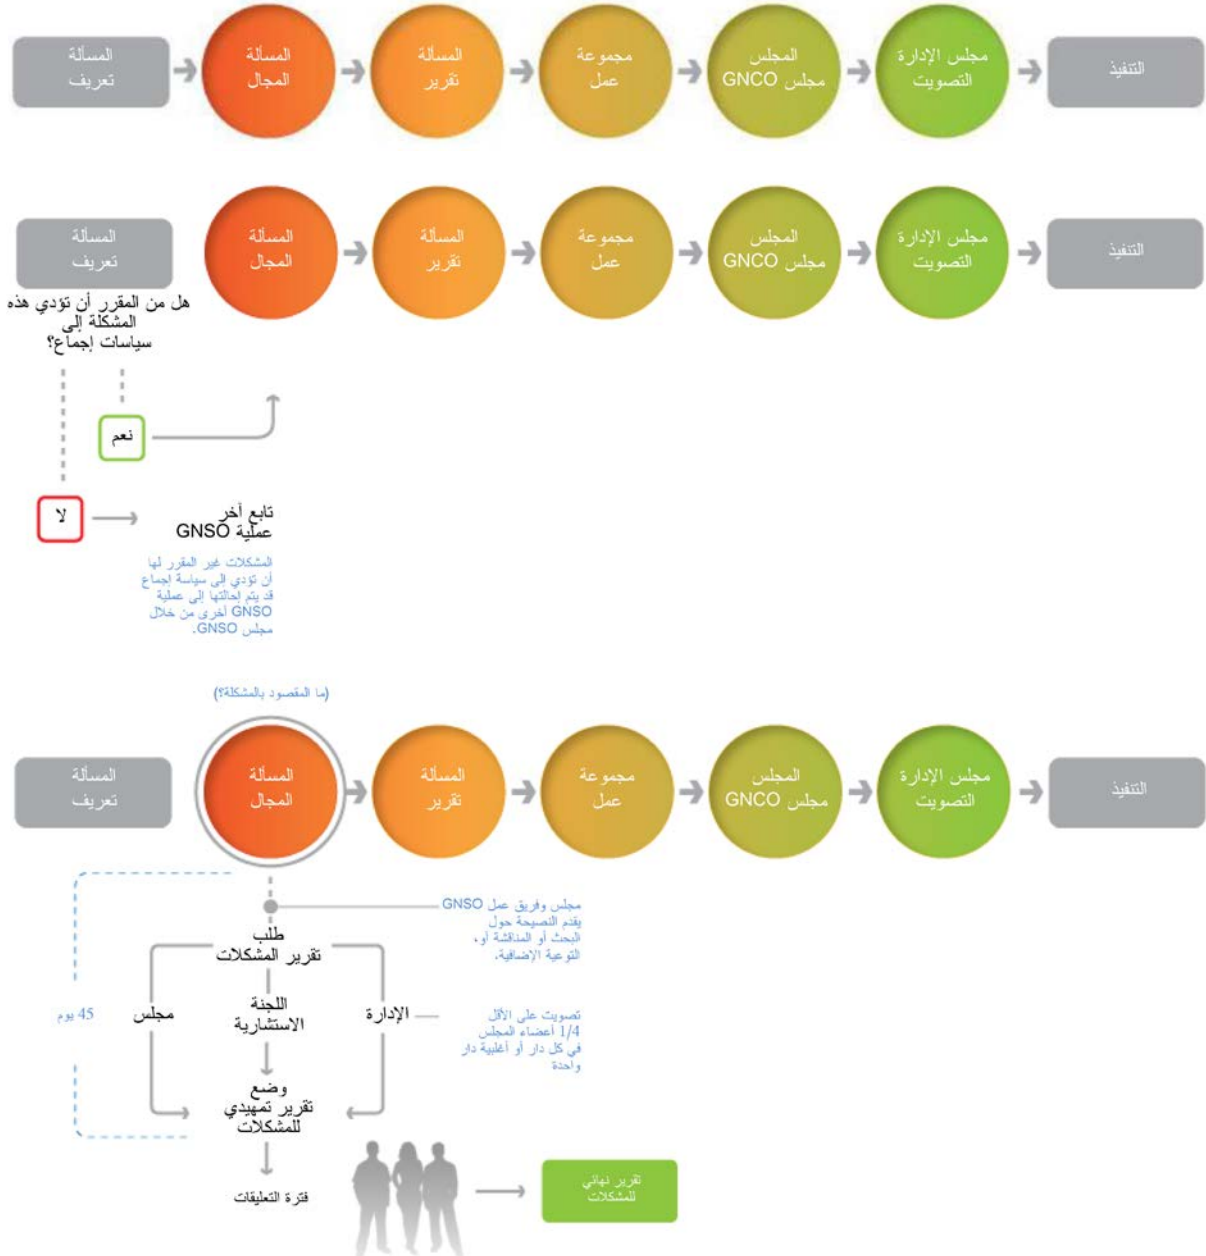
المسألة
تعريف

المسألة
المجال

المسألة
تقرير

مجموعة
عمل

المجلس
مجلس GNCO

مجلس الإدارة
التصويت

التنفيذ

المسألة
تعريف

المسألة
المجال

المسألة
تقرير

مجموعة
عمل

المجلس
مجلس GNCO

مجلس الإدارة
التصويت

التنفيذ

هل من المقرر أن تؤدي هذه المشكلة إلى سياسات إجماع؟

نعم

لا

تابع آخر
عملية GNSO

المشكلات غير المقرر لها أن تؤدي إلى سياسة إجماع قد يتم إحالتها إلى عملية GNSO أخرى من خلال مجلس GNSO.

(ما المقصود بالمشكلة؟)

المسألة
تعريف

المسألة
المجال

المسألة
تقرير

مجموعة
عمل

المجلس
مجلس GNCO

مجلس الإدارة
التصويت

التنفيذ

مجلس وفريق عمل GNSO يقدم النصيحة حول البحث أو المناقشة أو التوعية الإضافية.

طلب
تقرير المشكلات

مجلس

اللجنة
الاستشارية

الإدارة

45 يوم

تصويت على الأقل 1/4 أعضاء المجلس في كل دار أو أغلبية دار واحدة

وضع
تقرير تمهيدي
للمشكلات

فترة التعليقات

تقرير نهائي
للمشكلات